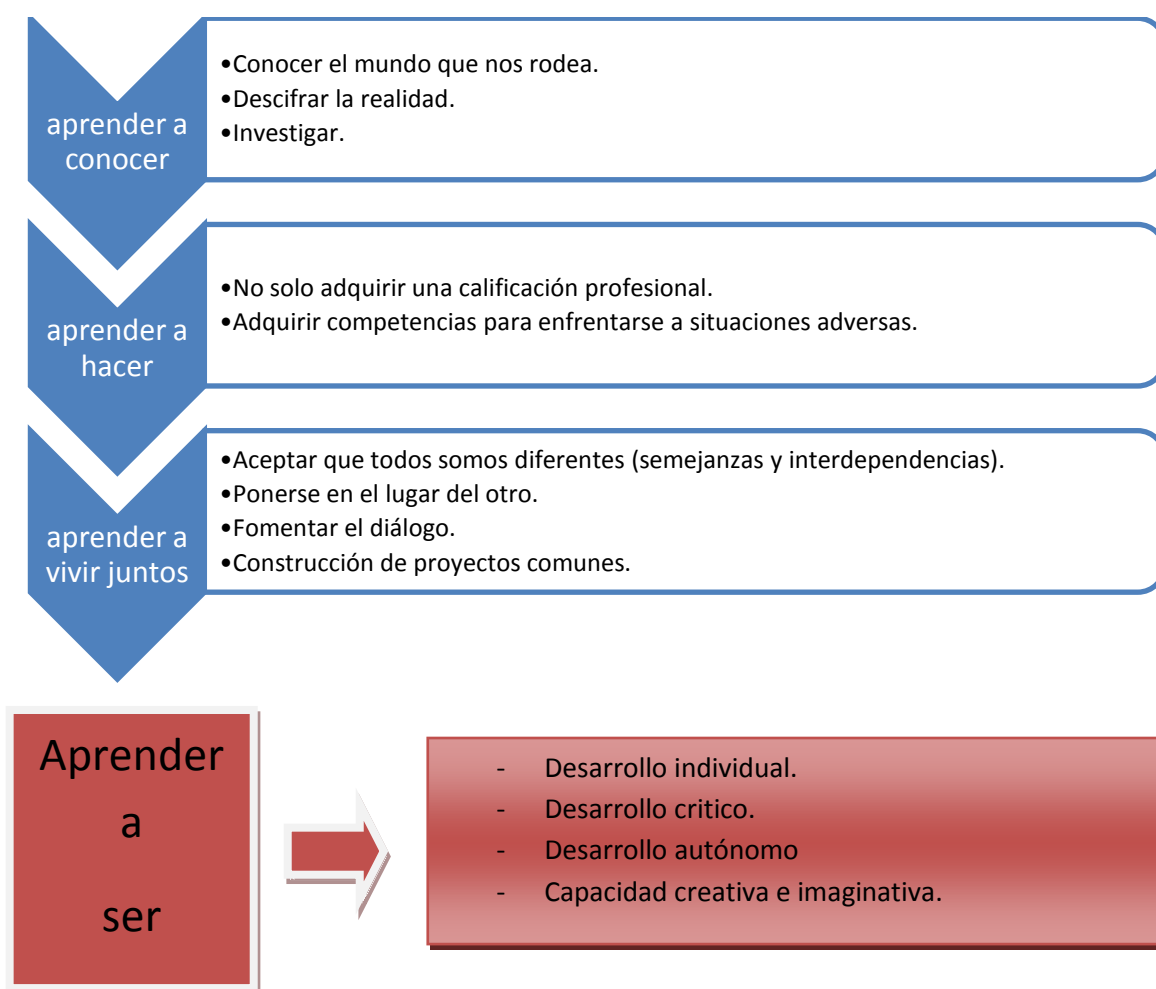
aprender a conocer

•Conocer el mundo que nos rodea.
•Descifrar la realidad.
•Investigar.

aprender a hacer

•No solo adquirir una calificación profesional.
•Adquirir competencias para enfrentarse a situaciones adversas.

aprender a vivir juntos

•Aceptar que todos somos diferentes (semejanzas y interdependencias).
•Ponerse en el lugar del otro.
•Fomentar el diálogo.
•Construcción de proyectos comunes.

Aprender a ser

- Desarrollo individual.
- Desarrollo critico.
- Desarrollo autónomo
- Capacidad creativa e imaginativa.